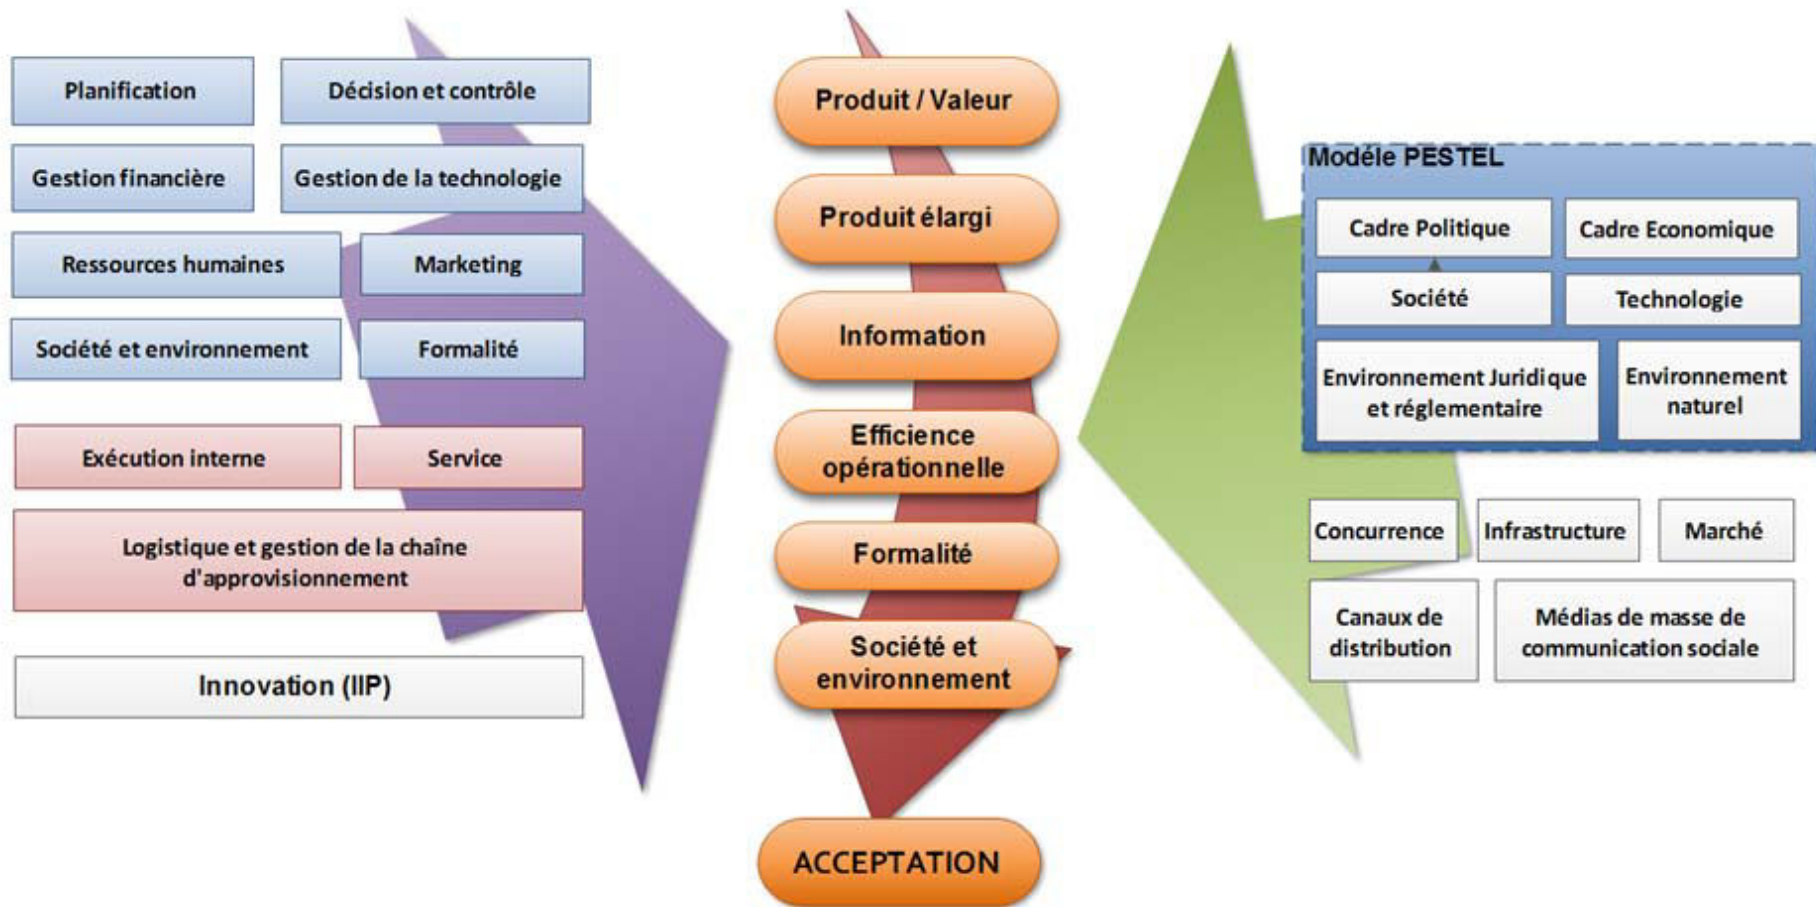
Planification

Décision et contrôle

Gestion financière

Gestion de la technologie

Ressources humaines

Marketing

Société et environnement

Formalité

Exécution interne

Service

Logistique et gestion de la chaîne d'approvisionnement

Innovation (IIP)

Produit / Valeur

Produit élargi

Information

Efficience opérationnelle

Formalité

Société et environnement

ACCEPTATION

Modéle PESTEL

Cadre Politique

Cadre Economique

Société

Technologie

Environnement Juridique et réglementaire

Environnement naturel

Concurrence

Infrastructure

Marché

Canaux de distribution

Médias de masse de communication sociale